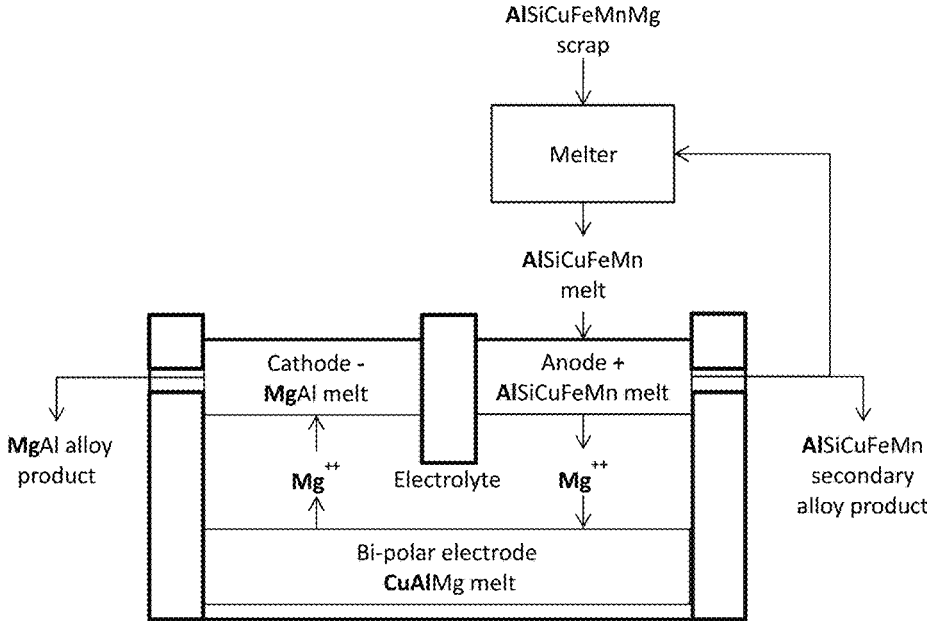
AlSiCuFeMnMg scrap

Melter

AlSiCuFeMn melt

Cathode - MgAl melt

Anode + AlSiCuFeMn melt

MgAl alloy product

$Mg^{++}$

Electrolyte

$Mg^{++}$

AlSiCuFeMn secondary alloy product

Bi-polar electrode CuAlMg melt